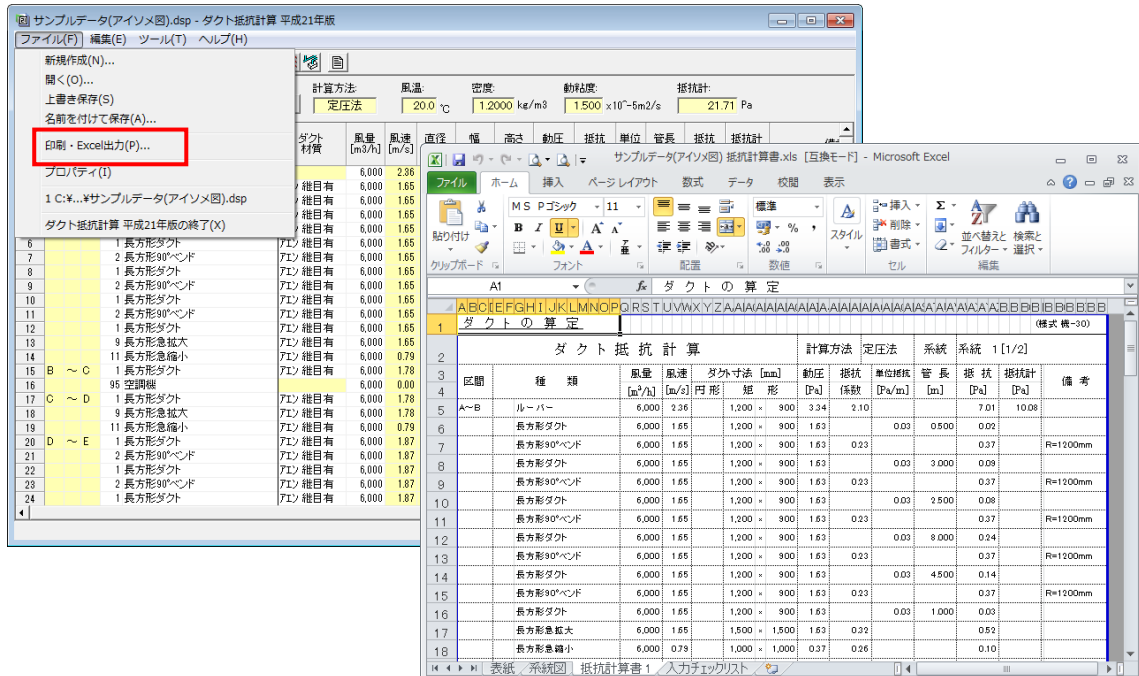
サンプルデータ(アイソメ図).dsp - ダクト抵抗計算 平成21年版
ファイル(F) 編集(E) ツール(T) ヘルプ(H)
新規作成(N)...
開く(O)...
上書き保存(S)
名前を付けて保存(A)...
印刷・Excel出力(P)...
プロパティ(I)
1 C:¥...¥サンプルデータ(アイソメ図).dsp
ダクト抵抗計算 平成21年版の終了(X)

計算方法: 定圧法
風温: 20.0 ℃
密度: 1.2000 kg/m3
動粘度: 1.500 x10^-5m2/s
抵抗計: 21.71 Pa

| | | | ダクト材質 | 風量 [m3/h] | 風速 [m/s] |
|---|---|---|---|---|---|
| | | | | 6,000 | 2.36 |
| | | | 繊維有 | 6,000 | 1.65 |
| | | | 繊維有 | 6,000 | 1.65 |
| | | | 繊維有 | 6,000 | 1.65 |
| | | | 繊維有 | 6,000 | 1.65 |
| 6 | | 1 長方形ダクト | アエン 繊維有 | 6,000 | 1.65 |
| 7 | | 2 長方形90°ベンド | アエン 繊維有 | 6,000 | 1.65 |
| 8 | | 1 長方形ダクト | アエン 繊維有 | 6,000 | 1.65 |
| 9 | | 2 長方形90°ベンド | アエン 繊維有 | 6,000 | 1.65 |
| 10 | | 1 長方形ダクト | アエン 繊維有 | 6,000 | 1.65 |
| 11 | | 2 長方形90°ベンド | アエン 繊維有 | 6,000 | 1.65 |
| 12 | | 1 長方形ダクト | アエン 繊維有 | 6,000 | 1.65 |
| 13 | | 9 長方形急拡大 | アエン 繊維有 | 6,000 | 1.65 |
| 14 | | 11 長方形急縮小 | アエン 繊維有 | 6,000 | 0.79 |
| 15 | B ～ C | 1 長方形ダクト | アエン 繊維有 | 6,000 | 1.78 |
| 16 | | 95 空調機 | | 6,000 | 0.00 |
| 17 | C ～ D | 1 長方形ダクト | アエン 繊維有 | 6,000 | 1.78 |
| 18 | | 9 長方形急拡大 | アエン 繊維有 | 6,000 | 1.78 |
| 19 | | 11 長方形急縮小 | アエン 繊維有 | 6,000 | 0.79 |
| 20 | D ～ E | 1 長方形ダクト | アエン 繊維有 | 6,000 | 1.87 |
| 21 | | 2 長方形90°ベンド | アエン 繊維有 | 6,000 | 1.87 |
| 22 | | 1 長方形ダクト | アエン 繊維有 | 6,000 | 1.87 |
| 23 | | 2 長方形90°ベンド | アエン 繊維有 | 6,000 | 1.87 |
| 24 | | 1 長方形ダクト | アエン 繊維有 | 6,000 | 1.87 |

直径 幅 高さ 動圧 抵抗 単位 管長 抵抗 抵抗計 備

サンプルデータ(アイソメ図) 抵抗計算書.xls [互換モード] - Microsoft Excel
ファイル ホーム 挿入 ページレイアウト 数式 データ 校閲 表示
貼り付け クリップボード MS Pゴシック 11 B I U A フォント 配置 標準 % 数値 スタイル 挿入 削除 書式 セル Σ 並べ替えと フィルター 検索と 選択 編集
A1 fx ダクトの算定

ダクトの算定 (様式 機-30)

| | ダクト抵抗計算 | | | | | 計算方法 | 定圧法 | 系統 | 系統 1[1/2] | | |
|---|---|---|---|---|---|---|---|---|---|---|---|
| 区間 | 種類 | 風量 [m³/h] | 風速 [m/s] | ダクト寸法 [mm] 円形 | 矩形 | 動圧 [Pa] | 抵抗係数 | 単位抵抗 [Pa/m] | 管長 [m] | 抵抗 [Pa] | 抵抗計 [Pa] | 備考 |
| A～B | ルーバー | 6,000 | 2.36 | | 1,200 × 900 | 3.34 | 2.10 | | | 7.01 | 10.08 | |
| | 長方形ダクト | 6,000 | 1.65 | | 1,200 × 900 | 1.63 | | 0.03 | 0.500 | 0.02 | | |
| | 長方形90°ベンド | 6,000 | 1.65 | | 1,200 × 900 | 1.63 | 0.23 | | | 0.37 | | R=1200mm |
| | 長方形ダクト | 6,000 | 1.65 | | 1,200 × 900 | 1.63 | | 0.03 | 3.000 | 0.09 | | |
| | 長方形90°ベンド | 6,000 | 1.65 | | 1,200 × 900 | 1.63 | 0.23 | | | 0.37 | | R=1200mm |
| | 長方形ダクト | 6,000 | 1.65 | | 1,200 × 900 | 1.63 | | 0.03 | 2.500 | 0.08 | | |
| | 長方形90°ベンド | 6,000 | 1.65 | | 1,200 × 900 | 1.63 | 0.23 | | | 0.37 | | R=1200mm |
| | 長方形ダクト | 6,000 | 1.65 | | 1,200 × 900 | 1.63 | | 0.03 | 8.000 | 0.24 | | |
| | 長方形90°ベンド | 6,000 | 1.65 | | 1,200 × 900 | 1.63 | 0.23 | | | 0.37 | | R=1200mm |
| | 長方形ダクト | 6,000 | 1.65 | | 1,200 × 900 | 1.63 | | 0.03 | 4.500 | 0.14 | | |
| | 長方形90°ベンド | 6,000 | 1.65 | | 1,200 × 900 | 1.63 | 0.23 | | | 0.37 | | R=1200mm |
| | 長方形ダクト | 6,000 | 1.65 | | 1,200 × 900 | 1.63 | | 0.03 | 1.000 | 0.03 | | |
| | 長方形急拡大 | 6,000 | 1.65 | | 1,500 × 1,500 | 1.63 | 0.32 | | | 0.52 | | |
| | 長方形急縮小 | 6,000 | 0.79 | | 1,000 × 1,000 | 0.37 | 0.26 | | | 0.10 | | |

表紙 系統図 抵抗計算書1 入力チェックリスト